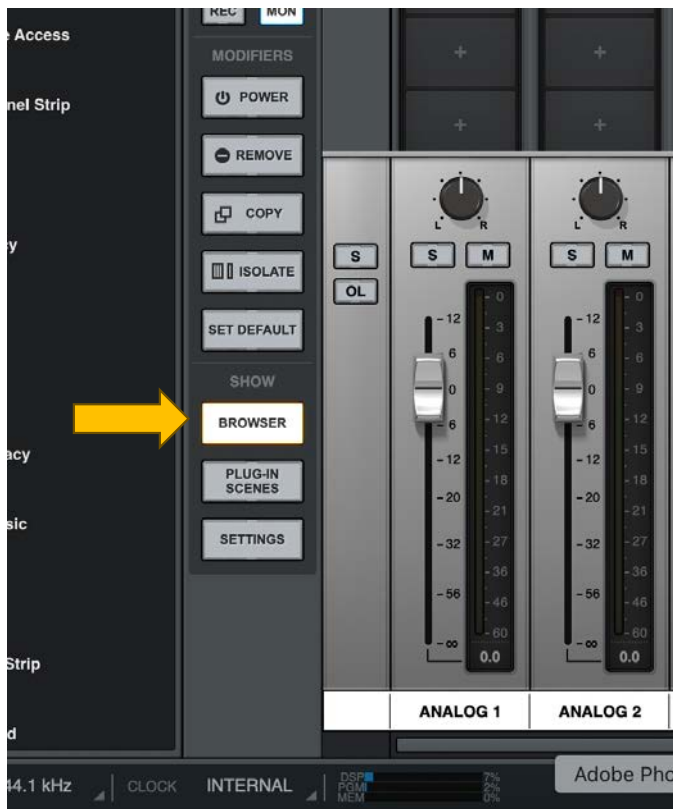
e Access

nel Strip

y

acy

sic

Strip

d

REC MON

MODIFIERS

POWER

REMOVE

COPY

ISOLATE

SET DEFAULT

SHOW

BROWSER

PLUG-IN SCENES

SETTINGS

S
OL

L R
S M
12
6
0
6
12
20
32
56
-∞
0
3
6
9
12
15
18
21
27
36
46
60
0.0

L R
S M
12
6
0
6
12
20
32
56
-∞
0
3
6
9
12
15
18
21
27
36
46
60
0.0

ANALOG 1
ANALOG 2

44.1 kHz CLOCK INTERNAL DSP PGM MEM 7% 2% 0%

Adobe Pho